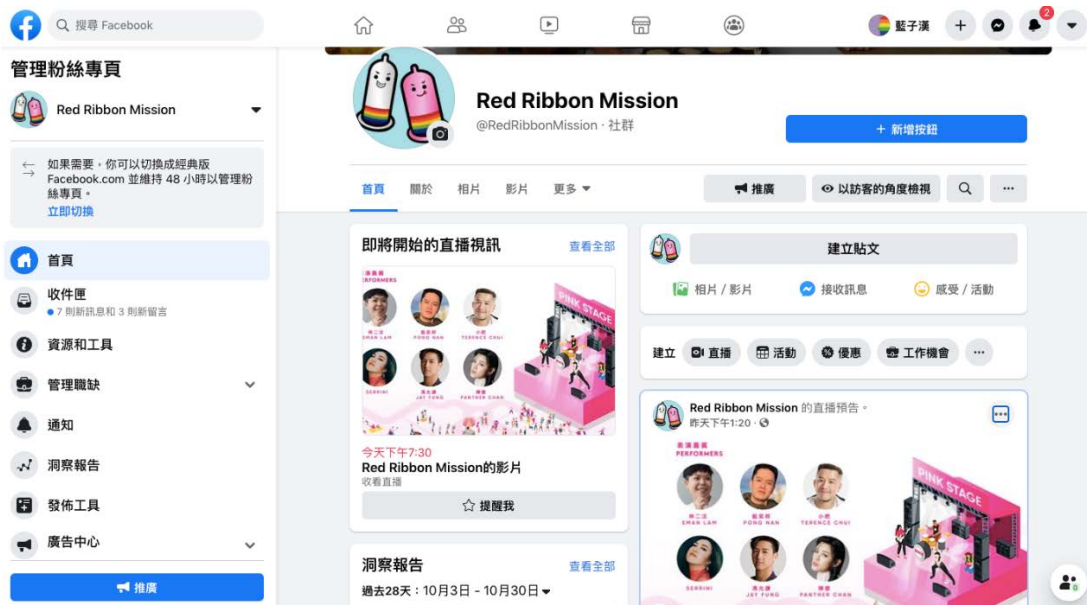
搜尋 Facebook

藍子漢

2

管理粉絲專頁

Red Ribbon Mission

如果需要，你可以切換成經典版 Facebook.com 並維持 48 小時以管理粉絲專頁。
立即切換

首頁

收件匣
7 則新訊息和 3 則新留言

資源和工具

管理職缺

通知

洞察報告

發佈工具

廣告中心

推廣

Red Ribbon Mission
@RedRibbonMission · 社群

+ 新增按鈕

首頁 關於 相片 影片 更多

推廣 以訪客的角度檢視

即將開始的直播視訊 查看全部

PERFORMERS
EMAN LAM
FONG NAN
TERENCE CHUI
SERRINI
JAY FUNG
PANTHER CHAN
PINK STAGE

今天下午7:30
Red Ribbon Mission的影片
收看直播

提醒我

洞察報告 查看全部
過去28天：10月3日 - 10月30日

建立貼文

相片／影片 接收訊息 感受／活動

建立 直播 活動 優惠 工作機會

Red Ribbon Mission 的直播預告。
昨天下午1:20 ·

PERFORMERS
EMAN LAM
FONG NAN
TERENCE CHUI
SERRINI
JAY FUNG
PANTHER CHAN
PINK STAGE